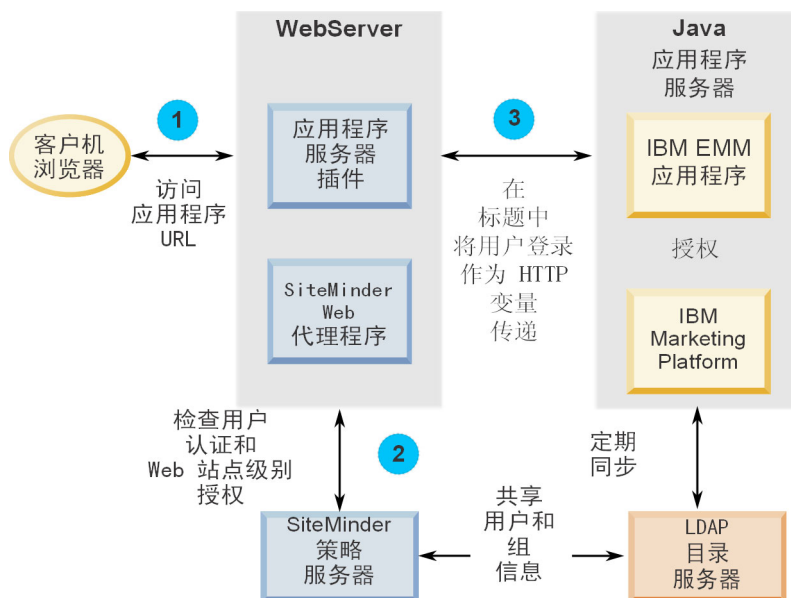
WebServer

Java
应用程序
服务器

1

客户机
浏览器

访问
应用程序
URL

应用程序
服务器
插件

SiteMinder
Web
代理程序

3

在
标题中
将用户登录
作为 HTTP
变量
传递

IBM EMM
应用程序

授权

IBM
Marketing
Platform

检查用户
认证和
Web 站点级别
授权

2

定期
同步

SiteMinder
策略
服务器

共享
用户和
组
信息

LDAP
目录
服务器